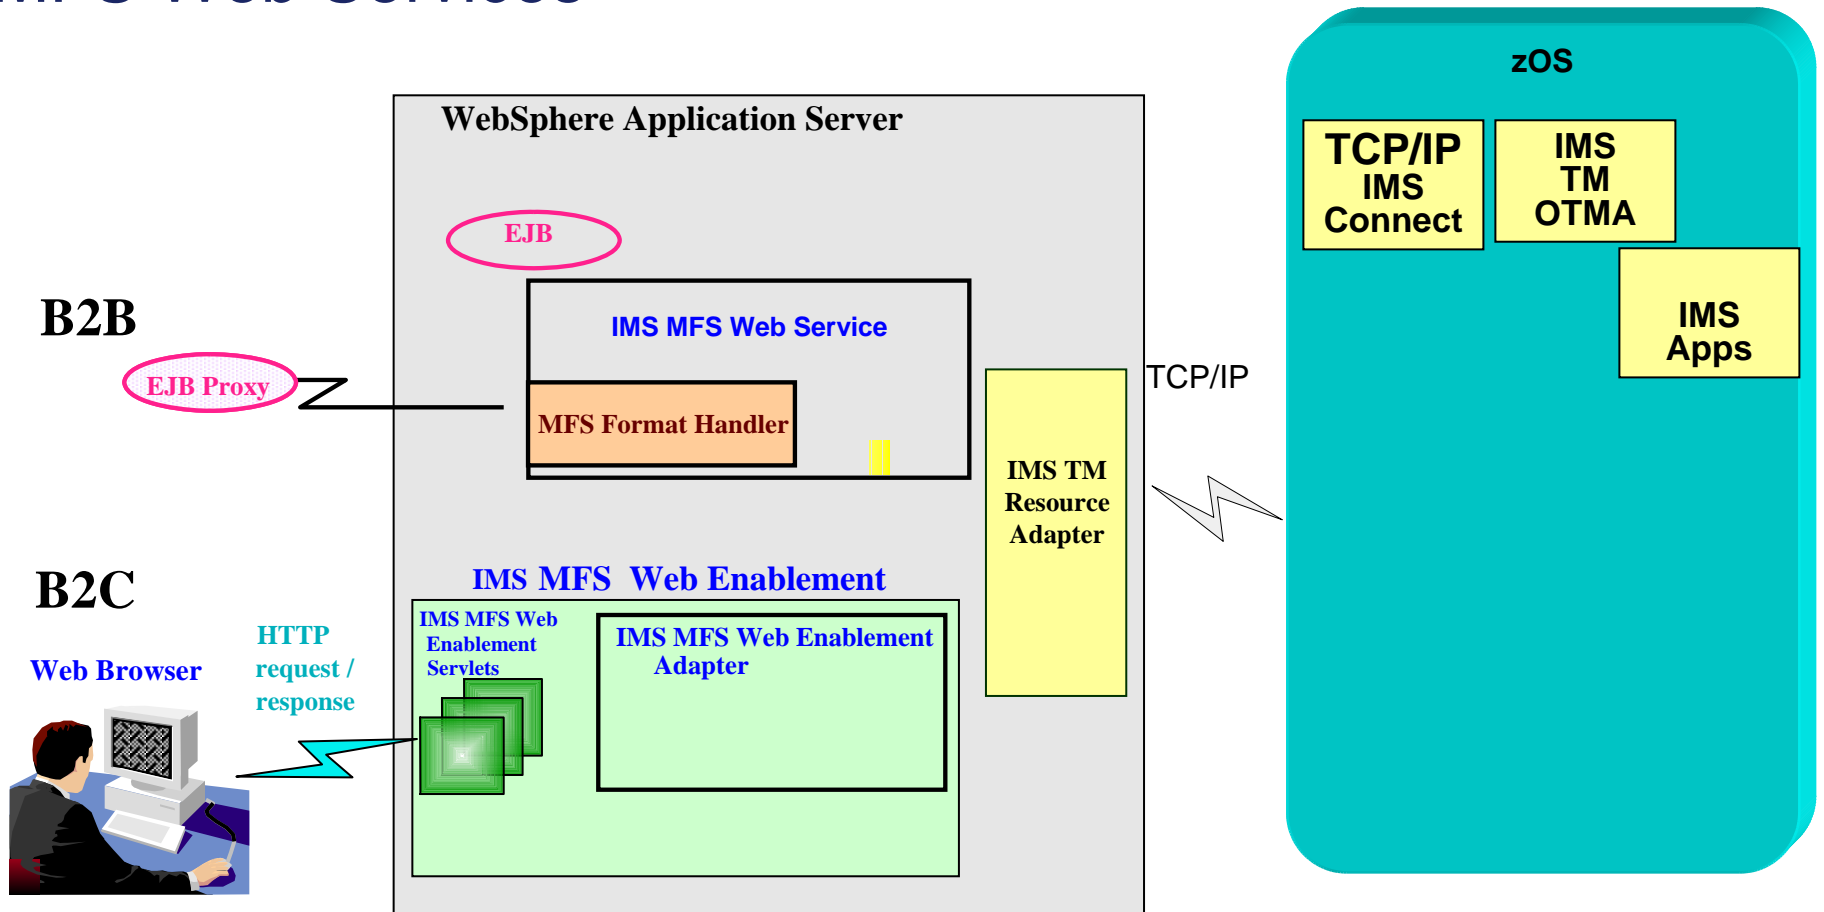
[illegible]

WebSphere Application Server

EJB

IMS MFS Web Service

MFS Format Handler

IMS TM Resource Adapter

TCP/IP

zOS

TCP/IP IMS Connect

IMS TM OTMA

IMS Apps

B2B

EJB Proxy

B2C

Web Browser

HTTP request / response

IMS MFS Web Enablement

IMS MFS Web Enablement Servlets

IMS MFS Web Enablement Adapter